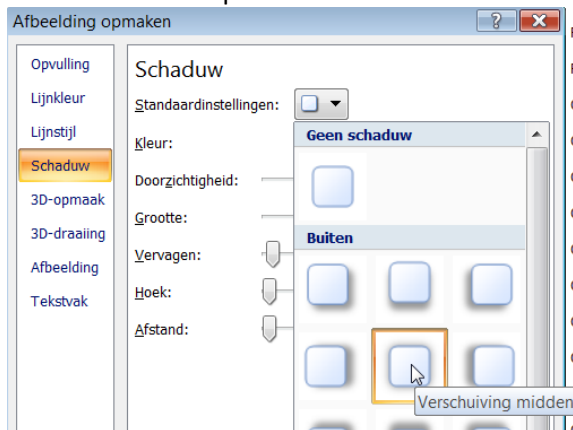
Afbeelding opmaken

?

Opvulling
Lijnkleur
Lijnstijl
Schaduw
3D-opmaak
3D-draaiing
Afbeelding
Tekstvak

Schaduw

Standaardinstellingen:
Kleur:
Doorzichtigheid:
Grootte:
Vervagen:
Hoek:
Afstand:

Geen schaduw

Buiten

Verschuiving midden